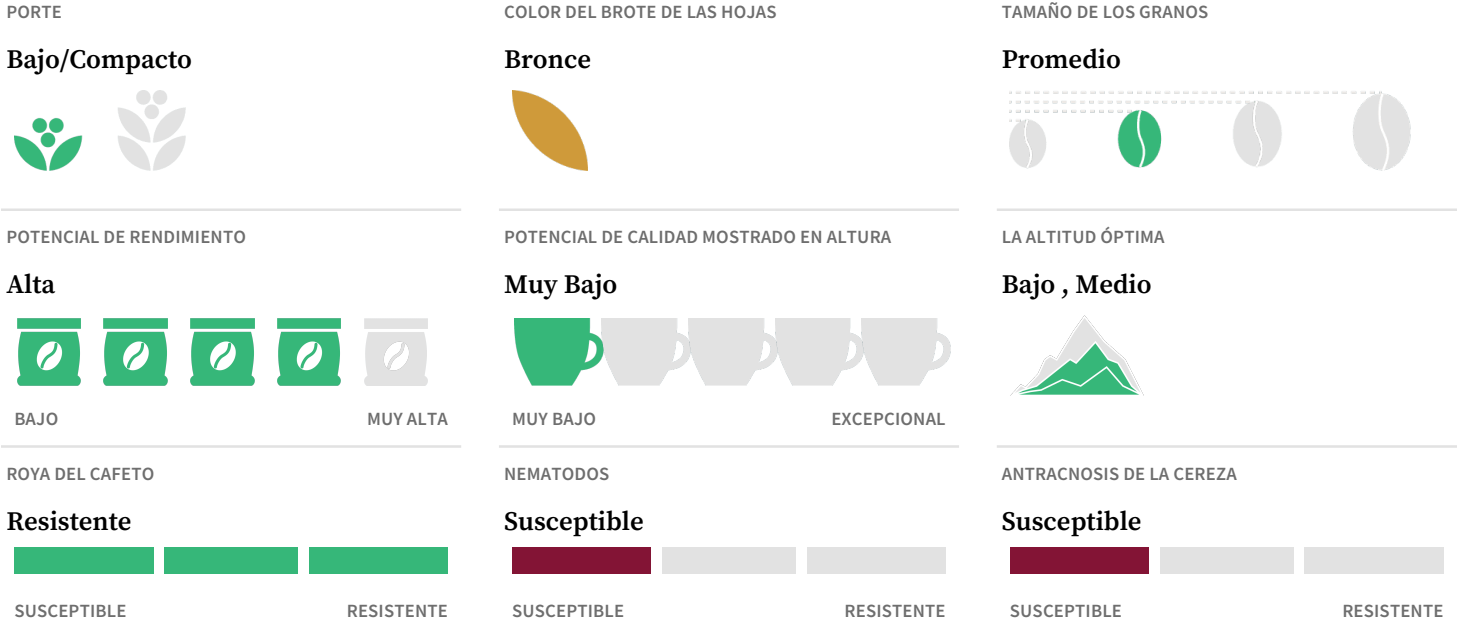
PORTE

Bajo/Compacto

COLOR DEL BROTE DE LAS HOJAS

Bronce

TAMAÑO DE LOS GRANOS

Promedio

POTENCIAL DE RENDIMIENTO

Alta

BAJO

MUY ALTA

POTENCIAL DE CALIDAD MOSTRADO EN ALTURA

Muy Bajo

MUY BAJO

EXCEPCIONAL

LA ALTITUD ÓPTIMA

Bajo , Medio

ROYA DEL CAFETO

Resistente

SUSCEPTIBLE

RESISTENTE

NEMATODOS

Susceptible

SUSCEPTIBLE

RESISTENTE

ANTRACNOSIS DE LA CEREZA

Susceptible

SUSCEPTIBLE

RESISTENTE